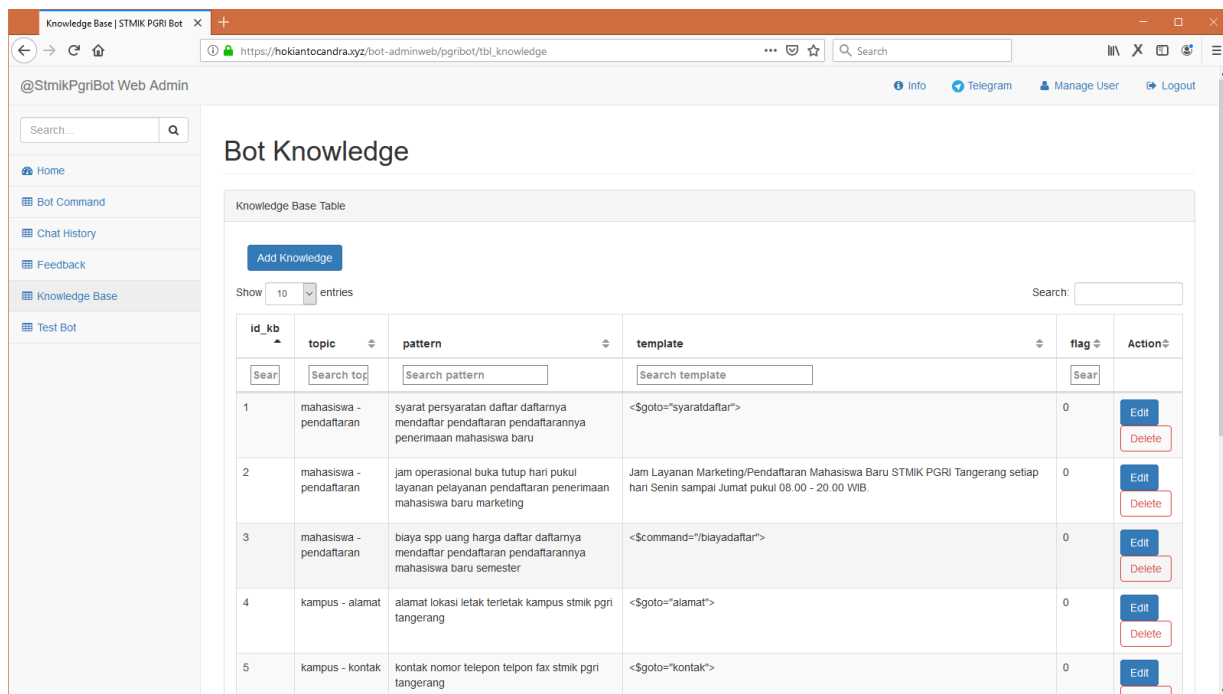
Knowledge Base | STMIK PGRI Bot ×

https://hokiantocandra.xyz/bot-adminweb/pgribot/tbl_knowledge

Search

@StmikPgriBot Web Admin

Info Telegram Manage User Logout

Search...

Home
Bot Command
Chat History
Feedback
Knowledge Base
Test Bot

Bot Knowledge

Knowledge Base Table

Add Knowledge

Show 10 entries

Search:

| id_kb | topic | pattern | template | flag | Action |
|---|---|---|---|---|---|
| Sear | Search top | Search pattern | Search template | Sear | |
| 1 | mahasiswa - pendaftaran | syarat persyaratan daftar daftarnya mendaftar pendaftaran pendaftarannya penerimaan mahasiswa baru | <$goto="syaratdaftar"> | 0 | Edit Delete |
| 2 | mahasiswa - pendaftaran | jam operasional buka tutup hari pukul layanan pelayanan pendaftaran penerimaan mahasiswa baru marketing | Jam Layanan Marketing/Pendaftaran Mahasiswa Baru STMIK PGRI Tangerang setiap hari Senin sampai Jumat pukul 08.00 - 20.00 WIB. | 0 | Edit Delete |
| 3 | mahasiswa - pendaftaran | biaya spp uang harga daftar daftarnya mendaftar pendaftaran pendaftarannya mahasiswa baru semester | <$command="/biayadaftar"> | 0 | Edit Delete |
| 4 | kampus - alamat | alamat lokasi letak terletak kampus stmik pgri tangerang | <$goto="alamat"> | 0 | Edit Delete |
| 5 | kampus - kontak | kontak nomor telepon telpon fax stmik pgri tangerang | <$goto="kontak"> | 0 | Edit |